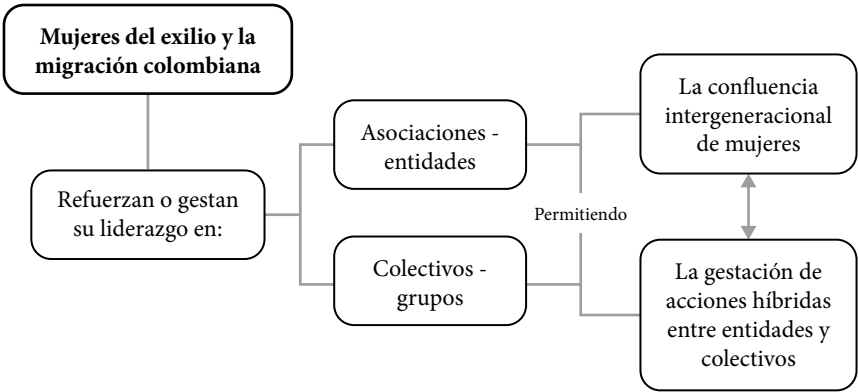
Mujeres del exilio y la migración colombiana

Refuerzan o gestan su liderazgo en:

Asociaciones - entidades

Colectivos - grupos

Permitiendo

La confluencia intergeneracional de mujeres

La gestación de acciones híbridas entre entidades y colectivos